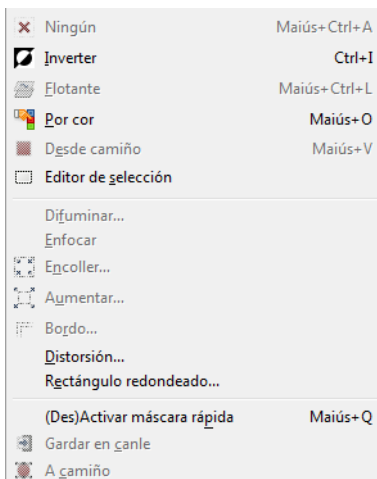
Ningún Maiús+Ctrl+A
Inverter Ctrl+I
Flotante Maiús+Ctrl+L
Por cor Maiús+O
Desde camiño Maiús+V
Editor de selección

Difuminar...
Enfocar
Encoller...
Aumentar...
Bordo...
Distorsión...
Rectángulo redondeado...

(Des)Activar máscara rápida Maiús+Q
Gardar en canle
A camiño